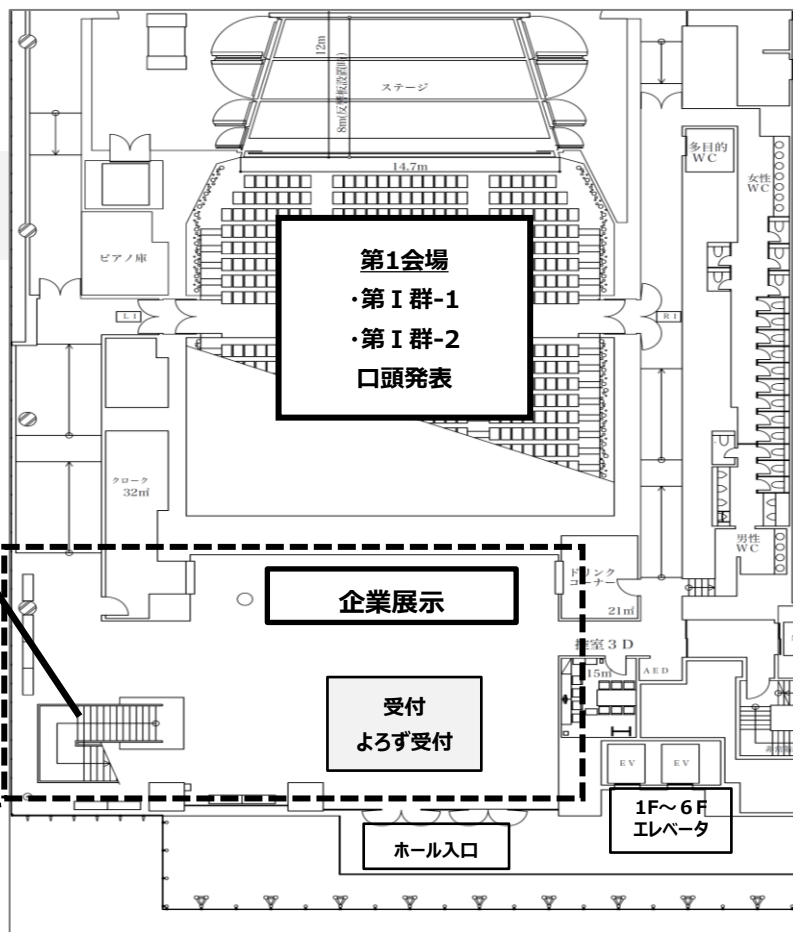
12m

8m(反響板設置時)

ステージ

14.7m

多目的 WC

女性 WC

ピアノ庫

第1会場
・第Ⅰ群-1
・第Ⅰ群-2
口頭発表

L1

R1

クローク 32㎡

男性 WC

ドリンクコーナー 21㎡

企業展示

控室３D

15㎡

AED

受付
よろず受付

EV

EV

1F～6F
エレベータ

ホール入口